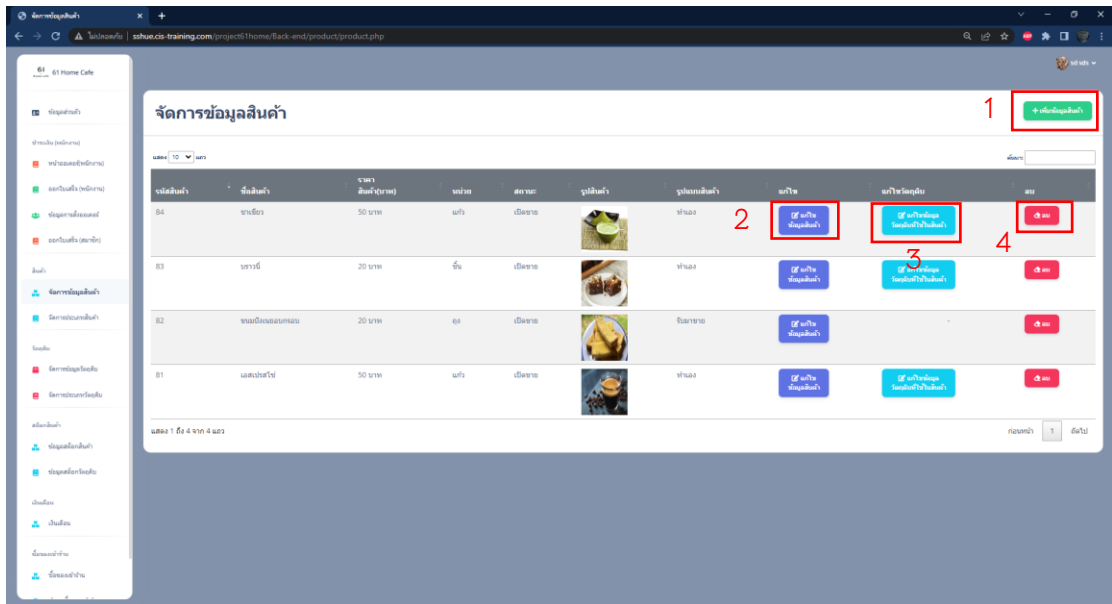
จัดการข้อมูลสินค้า ×  +

ไม่ปลอดภัย | sshue.cis-training.com/project61home/Back-end/product/product.php

61 Home Cafe

ข้อมูลร้านค้า

ชำระเงิน (พนักงาน)

หน้าจอแคชเชียร์(พนักงาน)

ออกใบเสร็จ (พนักงาน)

ข้อมูลการสั่งของแคชเชียร์

ออกใบเสร็จ (สมาชิก)

สินค้า

จัดการข้อมูลสินค้า

จัดการประเภทสินค้า

วัตถุดิบ

จัดการข้อมูลวัตถุดิบ

จัดการประเภทวัตถุดิบ

สต็อกสินค้า

ข้อมูลสต็อกสินค้า

ข้อมูลสต็อกวัตถุดิบ

เงินเดือน

เงินเดือน

ข้อมูลแม่ข่าย

ข้อมูลแม่ข่าย

จัดการข้อมูลสินค้า

1

+ เพิ่มข้อมูลสินค้า

แสดง 10 แถว

ค้นหา:

| รหัสสินค้า | ชื่อสินค้า | ราคาสินค้า(บาท) | หน่วย | สถานะ | รูปสินค้า | รูปแบบสินค้า | แก้ไข | แก้ไขวัตถุดิบ | ลบ |
|---|---|---|---|---|---|---|---|---|---|
| 84 | ชาเขียว | 50 บาท | แก้ว | เปิดขาย | | ทำเอง | แก้ไข ข้อมูลสินค้า | แก้ไขข้อมูล วัตถุดิบที่ใช้ในสินค้า | ลบ |
| 83 | บราวนี่ | 20 บาท | ชิ้น | เปิดขาย | | ทำเอง | แก้ไข ข้อมูลสินค้า | แก้ไขข้อมูล วัตถุดิบที่ใช้ในสินค้า | ลบ |
| 82 | ขนมปังเนยอบกรอบ | 20 บาท | ถุง | เปิดขาย | | รับมาขาย | แก้ไข ข้อมูลสินค้า | - | ลบ |
| 81 | เอสเปรสโซ่ | 50 บาท | แก้ว | เปิดขาย | | ทำเอง | แก้ไข ข้อมูลสินค้า | แก้ไขข้อมูล วัตถุดิบที่ใช้ในสินค้า | ลบ |

2

3

4

แสดง 1 ถึง 4 จาก 4 แถว

ก่อนหน้า 1 ถัดไป